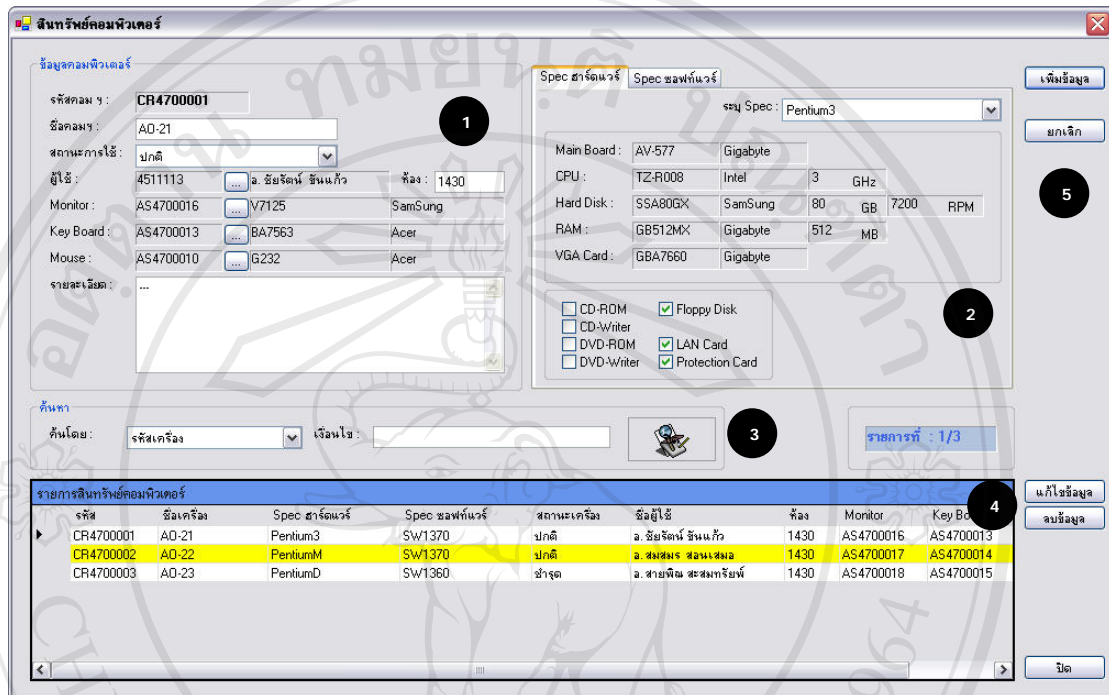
สินทรัพย์คอมพิวเตอร์

ข้อมูลคอมพิวเตอร์

รหัสคอม ฯ : CR4700001
ชื่อคอม ฯ : AO-21
สถานะการใช้ : ปกติ
ผู้ใช้ : 4511113 ... อ. ชัยรัตน์ ขันแก้ว ห้อง : 1430
Monitor : AS4700016 ... V7125 SamSung
Key Board : AS4700013 ... BA7563 Acer
Mouse : AS4700010 ... G232 Acer
รายละเอียด : ...

1

Spec ฮาร์ดแวร์ Spec ซอฟท์แวร์

ระบุ Spec : Pentium3

Main Board : AV-577 Gigabyte
CPU : TZ-R008 Intel 3 GHz
Hard Disk : SSA80GX SamSung 80 GB 7200 RPM
RAM : GB512MX Gigabyte 512 MB
VGA Card : GBA7660 Gigabyte

CD-ROM Floppy Disk
CD-Writer
DVD-ROM LAN Card
DVD-Writer Protection Card

2

เพิ่มข้อมูล
ยกเลิก
5

ค้นหา
ค้นโดย : รหัสเครื่อง เงื่อนไข :

3

รายการที่ : 1/3

รายการสินทรัพย์คอมพิวเตอร์

4

แก้ไขข้อมูล
ลบข้อมูล

| | รหัส | ชื่อเครื่อง | Spec ฮาร์ดแวร์ | Spec ซอฟท์แวร์ | สถานะเครื่อง | ชื่อผู้ใช้ | ห้อง | Monitor | Key Bo |
|---|---|---|---|---|---|---|---|---|---|
| ▶ | CR4700001 | AO-21 | Pentium3 | SW1370 | ปกติ | อ. ชัยรัตน์ ขันแก้ว | 1430 | AS4700016 | AS4700013 |
| | CR4700002 | AO-22 | PentiumM | SW1370 | ปกติ | อ. สมสมร สอนเสมอ | 1430 | AS4700017 | AS4700014 |
| | CR4700003 | AO-23 | PentiumD | SW1360 | ชำรุด | อ. สายพิณ สะสมทรัพย์ | 1430 | AS4700018 | AS4700015 |

ปิด